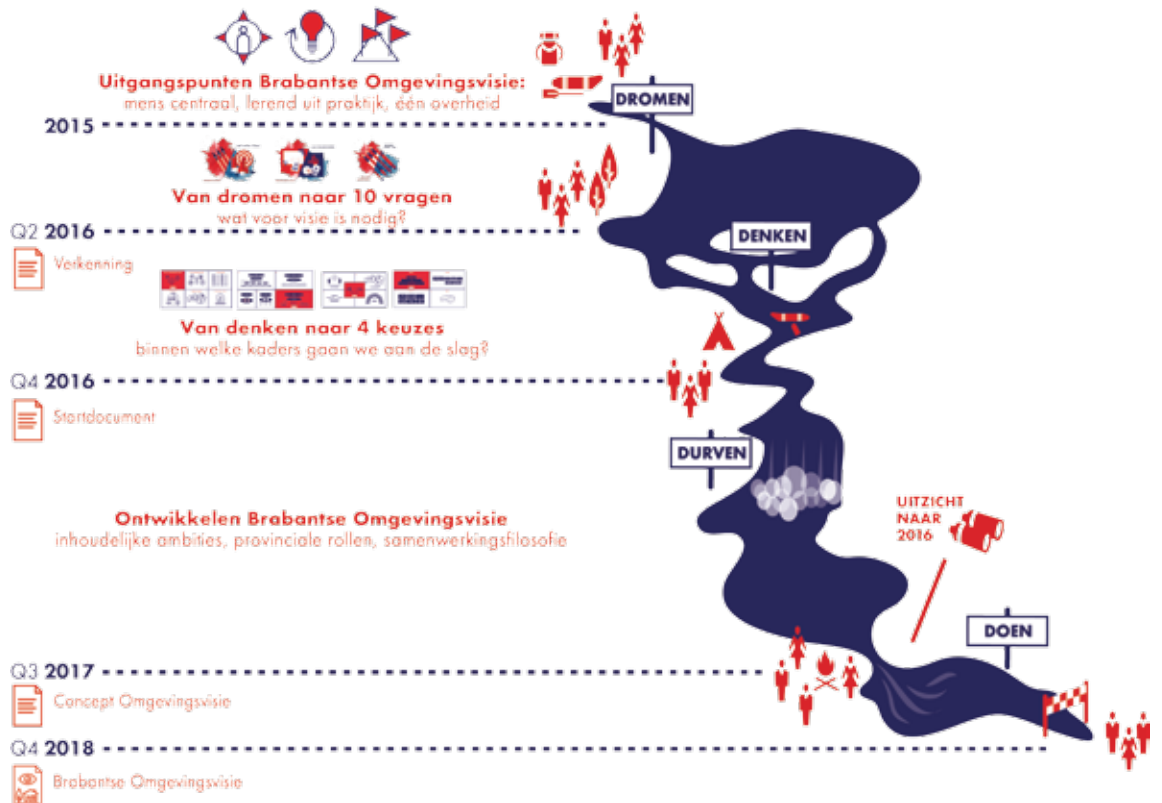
Uitgangspunten Brabantse Omgevingsvisie:
mens centraal, lerend uit praktijk, één overheid

DROMEN

2015

Van dromen naar 10 vragen
wat voor visie is nodig?

Q2 2016

DENKEN

Verkenning

Van denken naar 4 keuzes
binnen welke kaders gaan we aan de slag?

Q4 2016

Startdocument

DURVEN

Ontwikkelen Brabantse Omgevingsvisie
inhoudelijke ambities, provinciale rollen, samenwerkingsfilosofie

UITZICHT NAAR 2016

DOEN

Q3 2017

Concept Omgevingsvisie

Q4 2018

Brabantse Omgevingsvisie